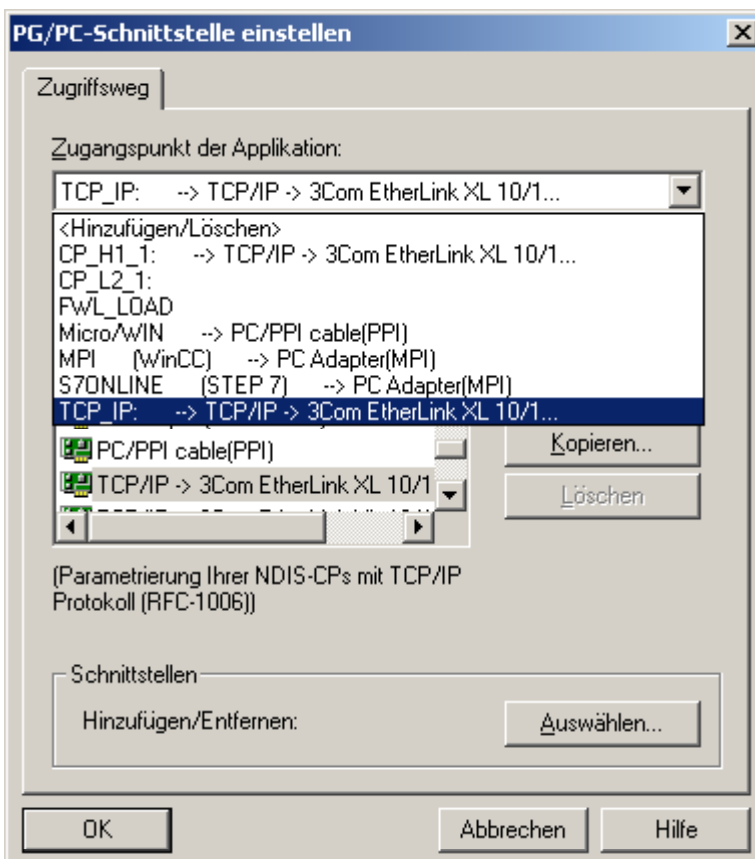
PG/PC-Schnittstelle einstellen

Zugriffsweg

Zugangspunkt der Applikation:

TCP_IP: --> TCP/IP -> 3Com EtherLink XL 10/1...

<Hinzufügen/Löschen>
CP_H1_1: --> TCP/IP -> 3Com EtherLink XL 10/1...
CP_L2_1:
FWL_LOAD
Micro/WIN --> PC/PPI cable(PPI)
MPI (WinCC) --> PC Adapter(MPI)
S7ONLINE (STEP 7) --> PC Adapter(MPI)
TCP_IP: --> TCP/IP -> 3Com EtherLink XL 10/1...

PC/PPI cable(PPI)
TCP/IP -> 3Com EtherLink XL 10/1
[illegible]

Kopieren...
Löschen

(Parametrierung Ihrer NDIS-CPs mit TCP/IP Protokoll (RFC-1006))

Schnittstellen
Hinzufügen/Entfernen:
Auswählen...

OK
Abbrechen
Hilfe